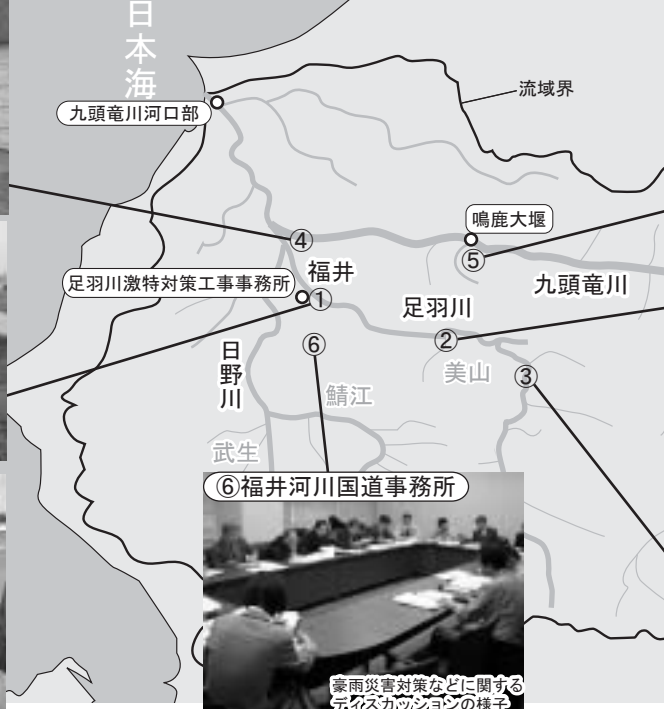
日本海

九頭竜川河口部

流域界

鳴鹿大堰

④

⑤

福井

足羽川激特対策工事事務所

①

足羽川

九頭竜川

⑥

②

日野川

美山

③

鯖江

武生

⑥福井河川国道事務所

豪雨災害対策などに関するディスカッションの様子